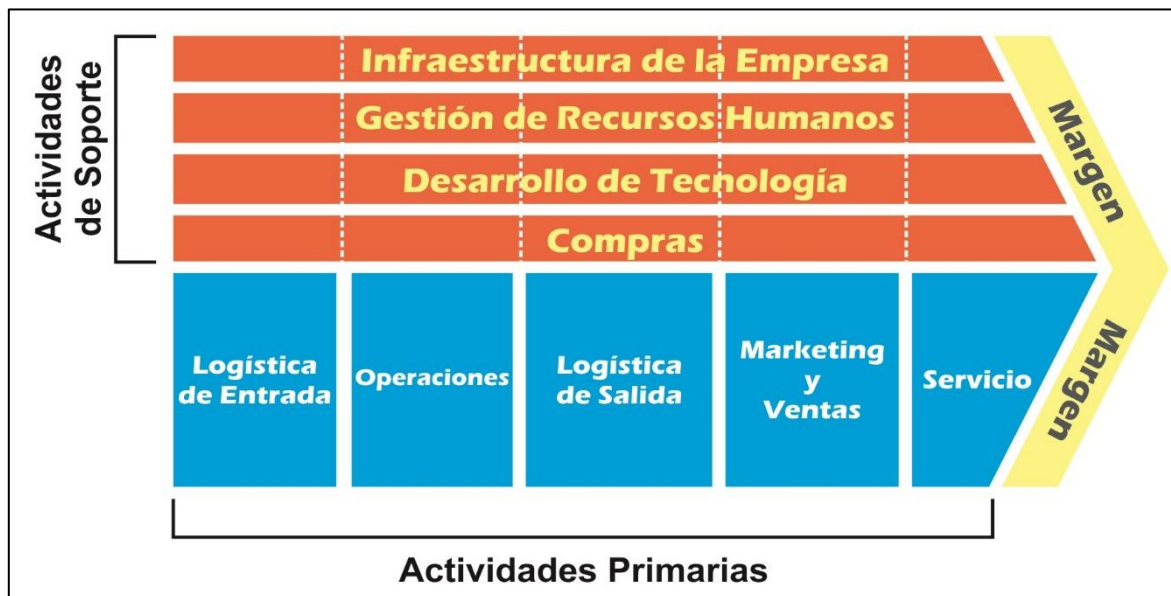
Actividades de Soporte

Infraestructura de la Empresa

Gestión de Recursos Humanos

Desarrollo de Tecnología

Compras

Margen

Logística de Entrada

Operaciones

Logística de Salida

Marketing y Ventas

Servicio

Margen

Actividades Primarias